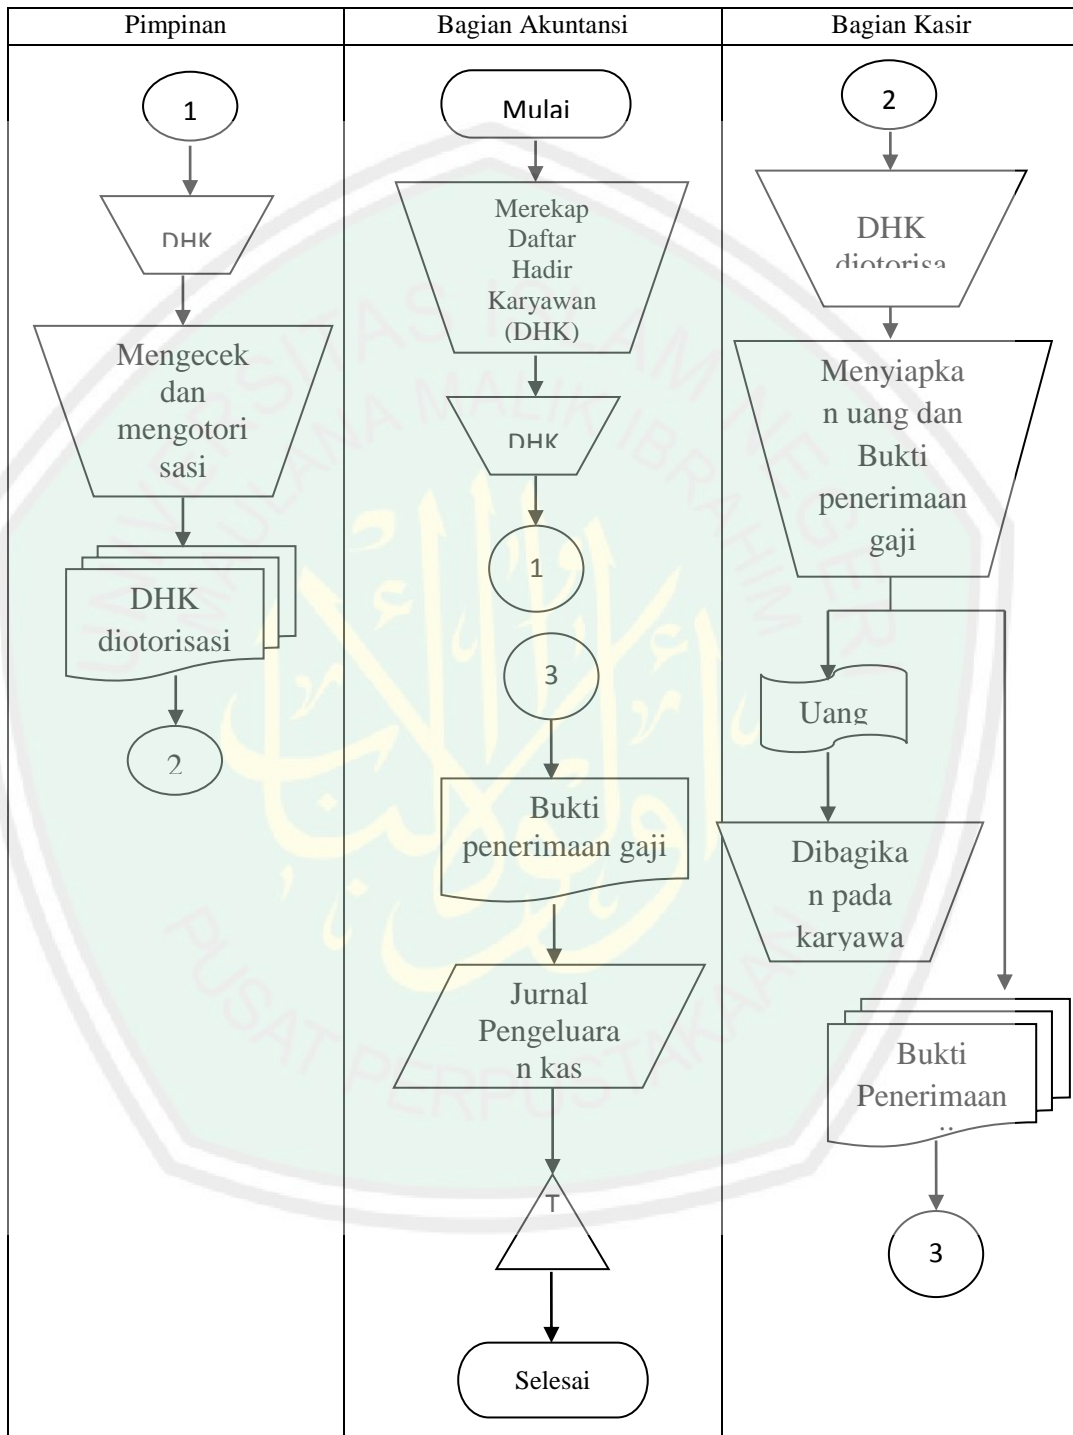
| Pimpinan | Bagian Akuntansi | Bagian Kasir |
|---|---|---|

1

DHK

Mengecek dan mengotori sasi

DHK diotorisasi

2

Mulai

Merekap Daftar Hadir Karyawan (DHK)

DHK

1

3

Bukti penerimaan gaji

Jurnal Pengeluara n kas

T

Selesai

2

DHK diotorisa

Menyiapka n uang dan Bukti penerimaan gaji

Uang

Dibagika n pada karyawa

Bukti Penerimaan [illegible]

3